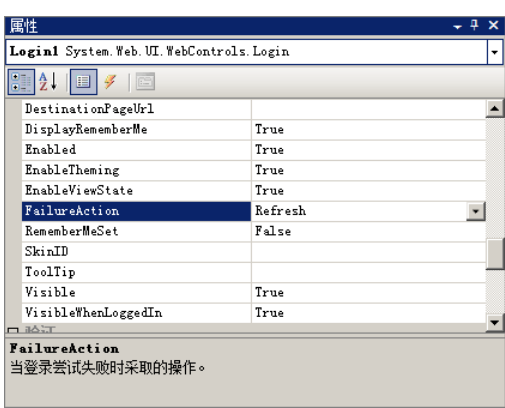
属性

Login1 System.Web.UI.WebControls.Login

| | |
|---|---|
| DestinationPageUrl | |
| DisplayRememberMe | True |
| Enabled | True |
| EnableTheming | True |
| EnableViewState | True |
| FailureAction | Refresh |
| RememberMeSet | False |
| SkinID | |
| ToolTip | |
| Visible | True |
| VisibleWhenLoggedIn | True |

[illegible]

FailureAction
当登录尝试失败时采取的操作。